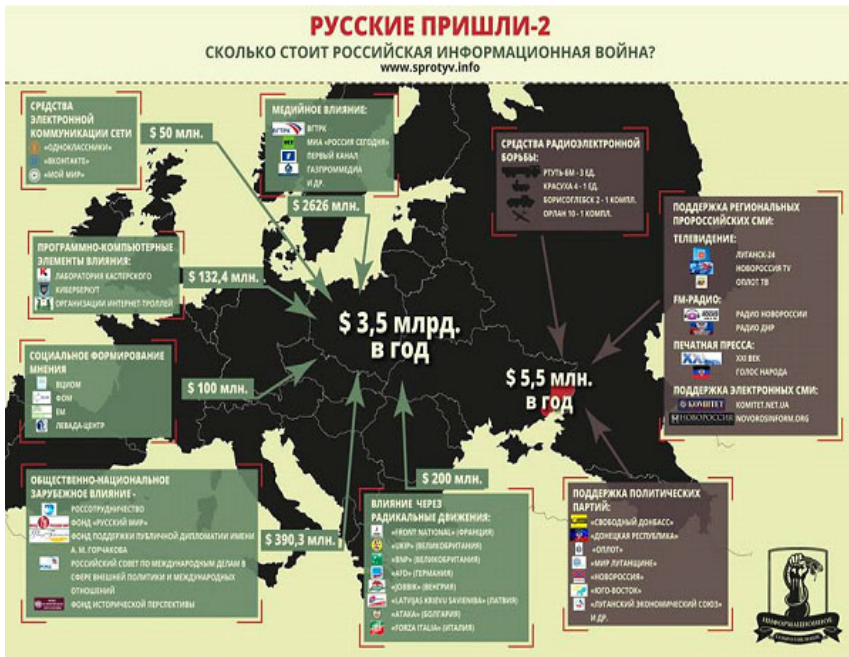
РУССКИЕ ПРИШЛИ-2
СКОЛЬКО СТОИТ РОССИЙСКАЯ ИНФОРМАЦИОННАЯ ВОЙНА?
www.sprotyv.info

СРЕДСТВА ЭЛЕКТРОННОЙ КОММУНИКАЦИИ СЕТИ
«ОДНОКЛАССНИКИ»
«ВКОНТАКТЕ»
«МОЙ МИР»

$ 50 млн.

МЕДИЙНОЕ ВЛИЯНИЕ:
ВГТРК
МИА «РОССИЯ СЕГОДНЯ»
ПЕРВЫЙ КАНАЛ
ГАЗПРОММЕДИА
И ДР.

$ 2626 млн.

СРЕДСТВА РАДИОЭЛЕКТРОННОЙ БОРЬБЫ:
РТУТЬ-БМ - 3 ЕД.
КРАСУХА 4 - 1 ЕД.
БОРИСОГЛЕБСК 2 - 1 КОМПЛ.
ОРЛАН 10 - 1 КОМПЛ.

ПРОГРАММНО-КОМПЬЮТЕРНЫЕ ЭЛЕМЕНТЫ ВЛИЯНИЯ:
ЛАБОРАТОРИЯ КАСПЕРСКОГО
КИБЕРБЕРКУТ
ОРГАНИЗАЦИИ ИНТЕРНЕТ-ТРОЛЛЕЙ

$ 132,4 млн.

$ 3,5 млрд. в год

ПОДДЕРЖКА РЕГИОНАЛЬНЫХ ПРОРОССИЙСКИХ СМИ:
ТЕЛЕВИДЕНИЕ:
ЛУГАНСК-24
НОВОРОССИЯ TV
ОПЛОТ ТВ
FM-РАДИО:
РАДИО НОВОРОССИИ
РАДИО ДНР
ПЕЧАТНАЯ ПРЕССА:
XXI ВЕК
ГОЛОС НАРОДА
ПОДДЕРЖКА ЭЛЕКТРОННЫХ СМИ:
KOMITET.NET.UA
NOVOROSINFORM.ORG

СОЦИАЛЬНОЕ ФОРМИРОВАНИЕ МНЕНИЯ
ВЦИОМ
ФОМ
ЕМ
ЛЕВАДА-ЦЕНТР

$ 100 млн.

$ 5,5 млн. в год

$ 200 млн.

ОБЩЕСТВЕННО-НАЦИОНАЛЬНОЕ ЗАРУБЕЖНОЕ ВЛИЯНИЕ:
РОССОТРУДНИЧЕСТВО
ФОНД «РУССКИЙ МИР»
ФОНД ПОДДЕРЖКИ ПУБЛИЧНОЙ ДИПЛОМАТИИ ИМЕНИ А. М. ГОРЧАКОВА
РОССИЙСКИЙ СОВЕТ ПО МЕЖДУНАРОДНЫМ ДЕЛАМ В СФЕРЕ ВНЕШНЕЙ ПОЛИТИКИ И МЕЖДУНАРОДНЫХ ОТНОШЕНИЙ
ФОНД ИСТОРИЧЕСКОЙ ПЕРСПЕКТИВЫ

$ 390,3 млн.

ВЛИЯНИЕ ЧЕРЕЗ РАДИКАЛЬНЫЕ ДВИЖЕНИЯ:
«FRONT NATIONAL» (ФРАНЦИЯ)
«UKIP» (ВЕЛИКОБРИТАНИЯ)
«BNP» (ВЕЛИКОБРИТАНИЯ)
«AFD» (ГЕРМАНИЯ)
«JOBBIK» (ВЕНГРИЯ)
«LATVIJAS KRIEVU SAVIENIBA» (ЛАТВИЯ)
«АТАКА» (БОЛГАРИЯ)
«FORZA ITALIA» (ИТАЛИЯ)

ПОДДЕРЖКА ПОЛИТИЧЕСКИХ ПАРТИЙ:
«СВОБОДНЫЙ ДОНБАСС»
«ДОНЕЦКАЯ РЕСПУБЛИКА»
«ОПЛОТ»
«МИР ЛУГАНЩИНЕ»
«НОВОРОССИЯ»
«ЮГО-ВОСТОК»
«ЛУГАНСКИЙ ЭКОНОМИЧЕСКИЙ СОЮЗ»
И ДР.

ИНФОРМАЦИОННОЕ СОПРОТИВЛЕНИЕ